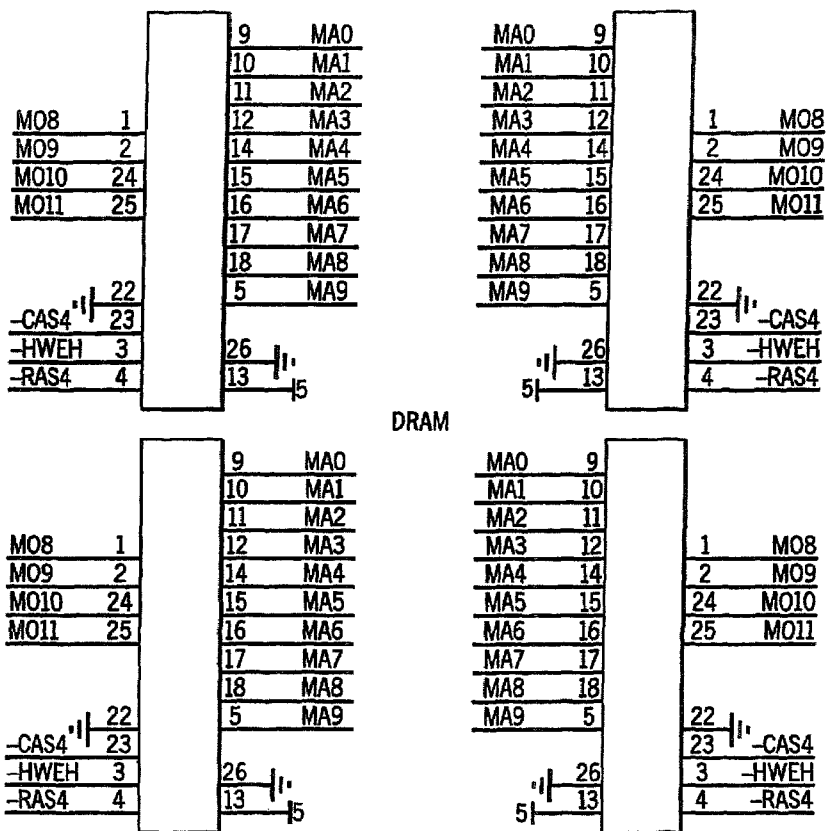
9 MA0
10 MA1
11 MA2
MO8 1
12 MA3
MO9 2
14 MA4
MO10 24
15 MA5
MO11 25
16 MA6
17 MA7
18 MA8
5 MA9
22
–CAS4 23
–HWEH 3
26
–RAS4 4
13 5

MA0 9
MA1 10
MA2 11
MA3 12
1 MO8
MA4 14
2 MO9
MA5 15
24 MO10
MA6 16
25 MO11
MA7 17
MA8 18
MA9 5
22
23 –CAS4
3 –HWEH
26
5 13
4 –RAS4

DRAM

9 MA0
10 MA1
11 MA2
MO8 1
12 MA3
MO9 2
14 MA4
MO10 24
15 MA5
MO11 25
16 MA6
17 MA7
18 MA8
5 MA9
22
–CAS4 23
–HWEH 3
26
–RAS4 4
13 5

MA0 9
MA1 10
MA2 11
MA3 12
1 MO8
MA4 14
2 MO9
MA5 15
24 MO10
MA6 16
25 MO11
MA7 17
MA8 18
MA9 5
22
23 –CAS4
3 –HWEH
26
5 13
4 –RAS4